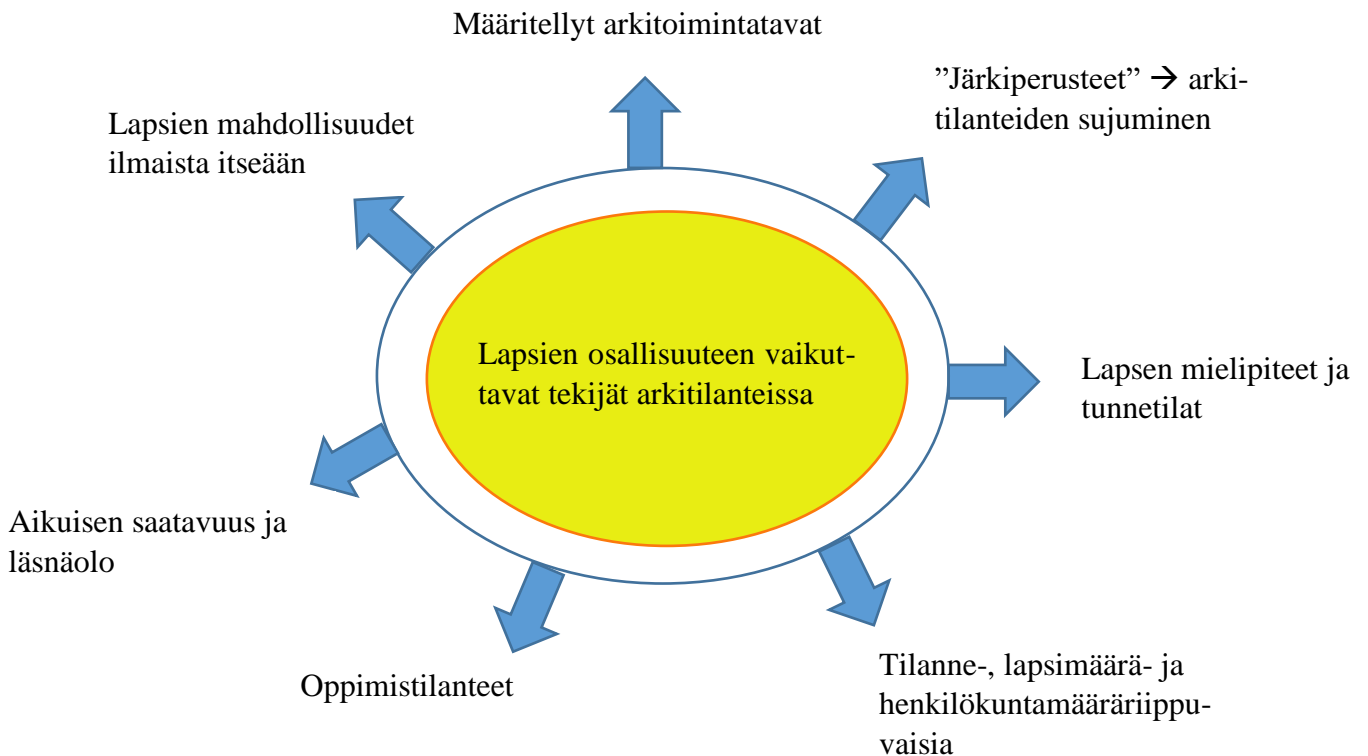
Määritellyt arkitoimintatavat

Lapsien mahdollisuudet ilmaista itseään

”Järkiperusteet” → arkitilanteiden sujuminen

Lapsien osallisuuteen vaikuttavat tekijät arkitilanteissa

Lapsen mielipiteet ja tunnetilat

Aikuisen saatavuus ja läsnäolo

Oppimistilanteet

Tilanne-, lapsimäärä- ja henkilökuntamääräriippuvaisia